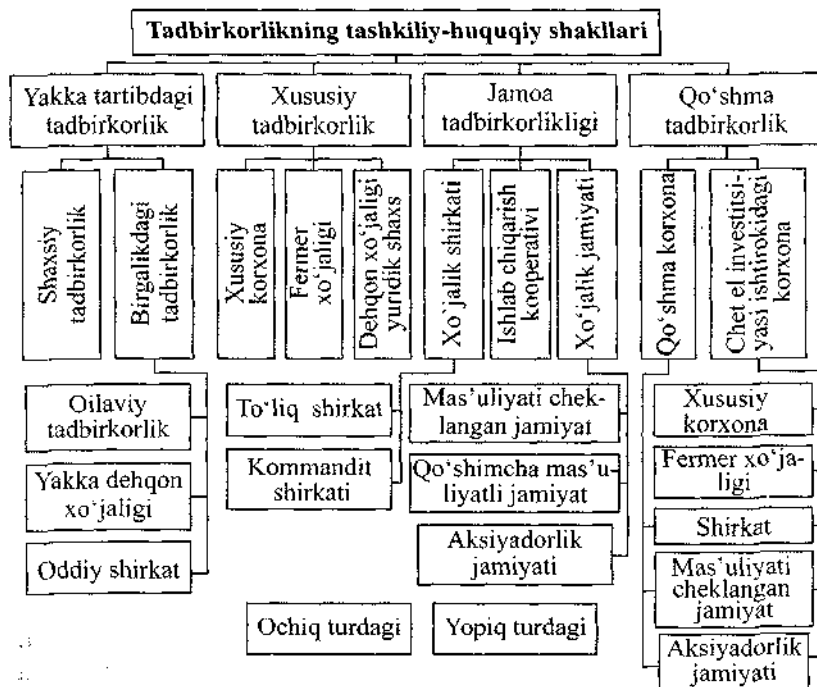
Tadbirkorlikning tashkiliy-huquqiy shakllari

Yakka tartibdagi tadbirkorlik

Xususiy tadbirkorlik

Jamoa tadbirkorlikligi

Qo'shma tadbirkorlik

Shaxsiy tadbirkorlik

Birgalikdagi tadbirkorlik

Xususiy korxona

Fermer xo'jaligi

Dehqon xo'jaligi yuridik shaxs

Xo'jalik shirkati

Ishlab chiqarish kooperativi

Xo'jalik jamiyati

Qo'shma korxona

Chet el investitsiyasi ishtirokidagi korxona

Oilaviy tadbirkorlik

Yakka dehqon xo'jaligi

Oddiy shirkat

To'liq shirkat

Kommandit shirkati

Mas'uliyati cheklangan jamiyat

Qo'shimcha mas'uliyatli jamiyat

Aksiyadorlik jamiyati

Xususiy korxona

Fermer xo'jaligi

Shirkat

Mas'uliyati cheklangan jamiyat

Aksiyadorlik jamiyati

Ochiq turdagi

Yopiq turdagi